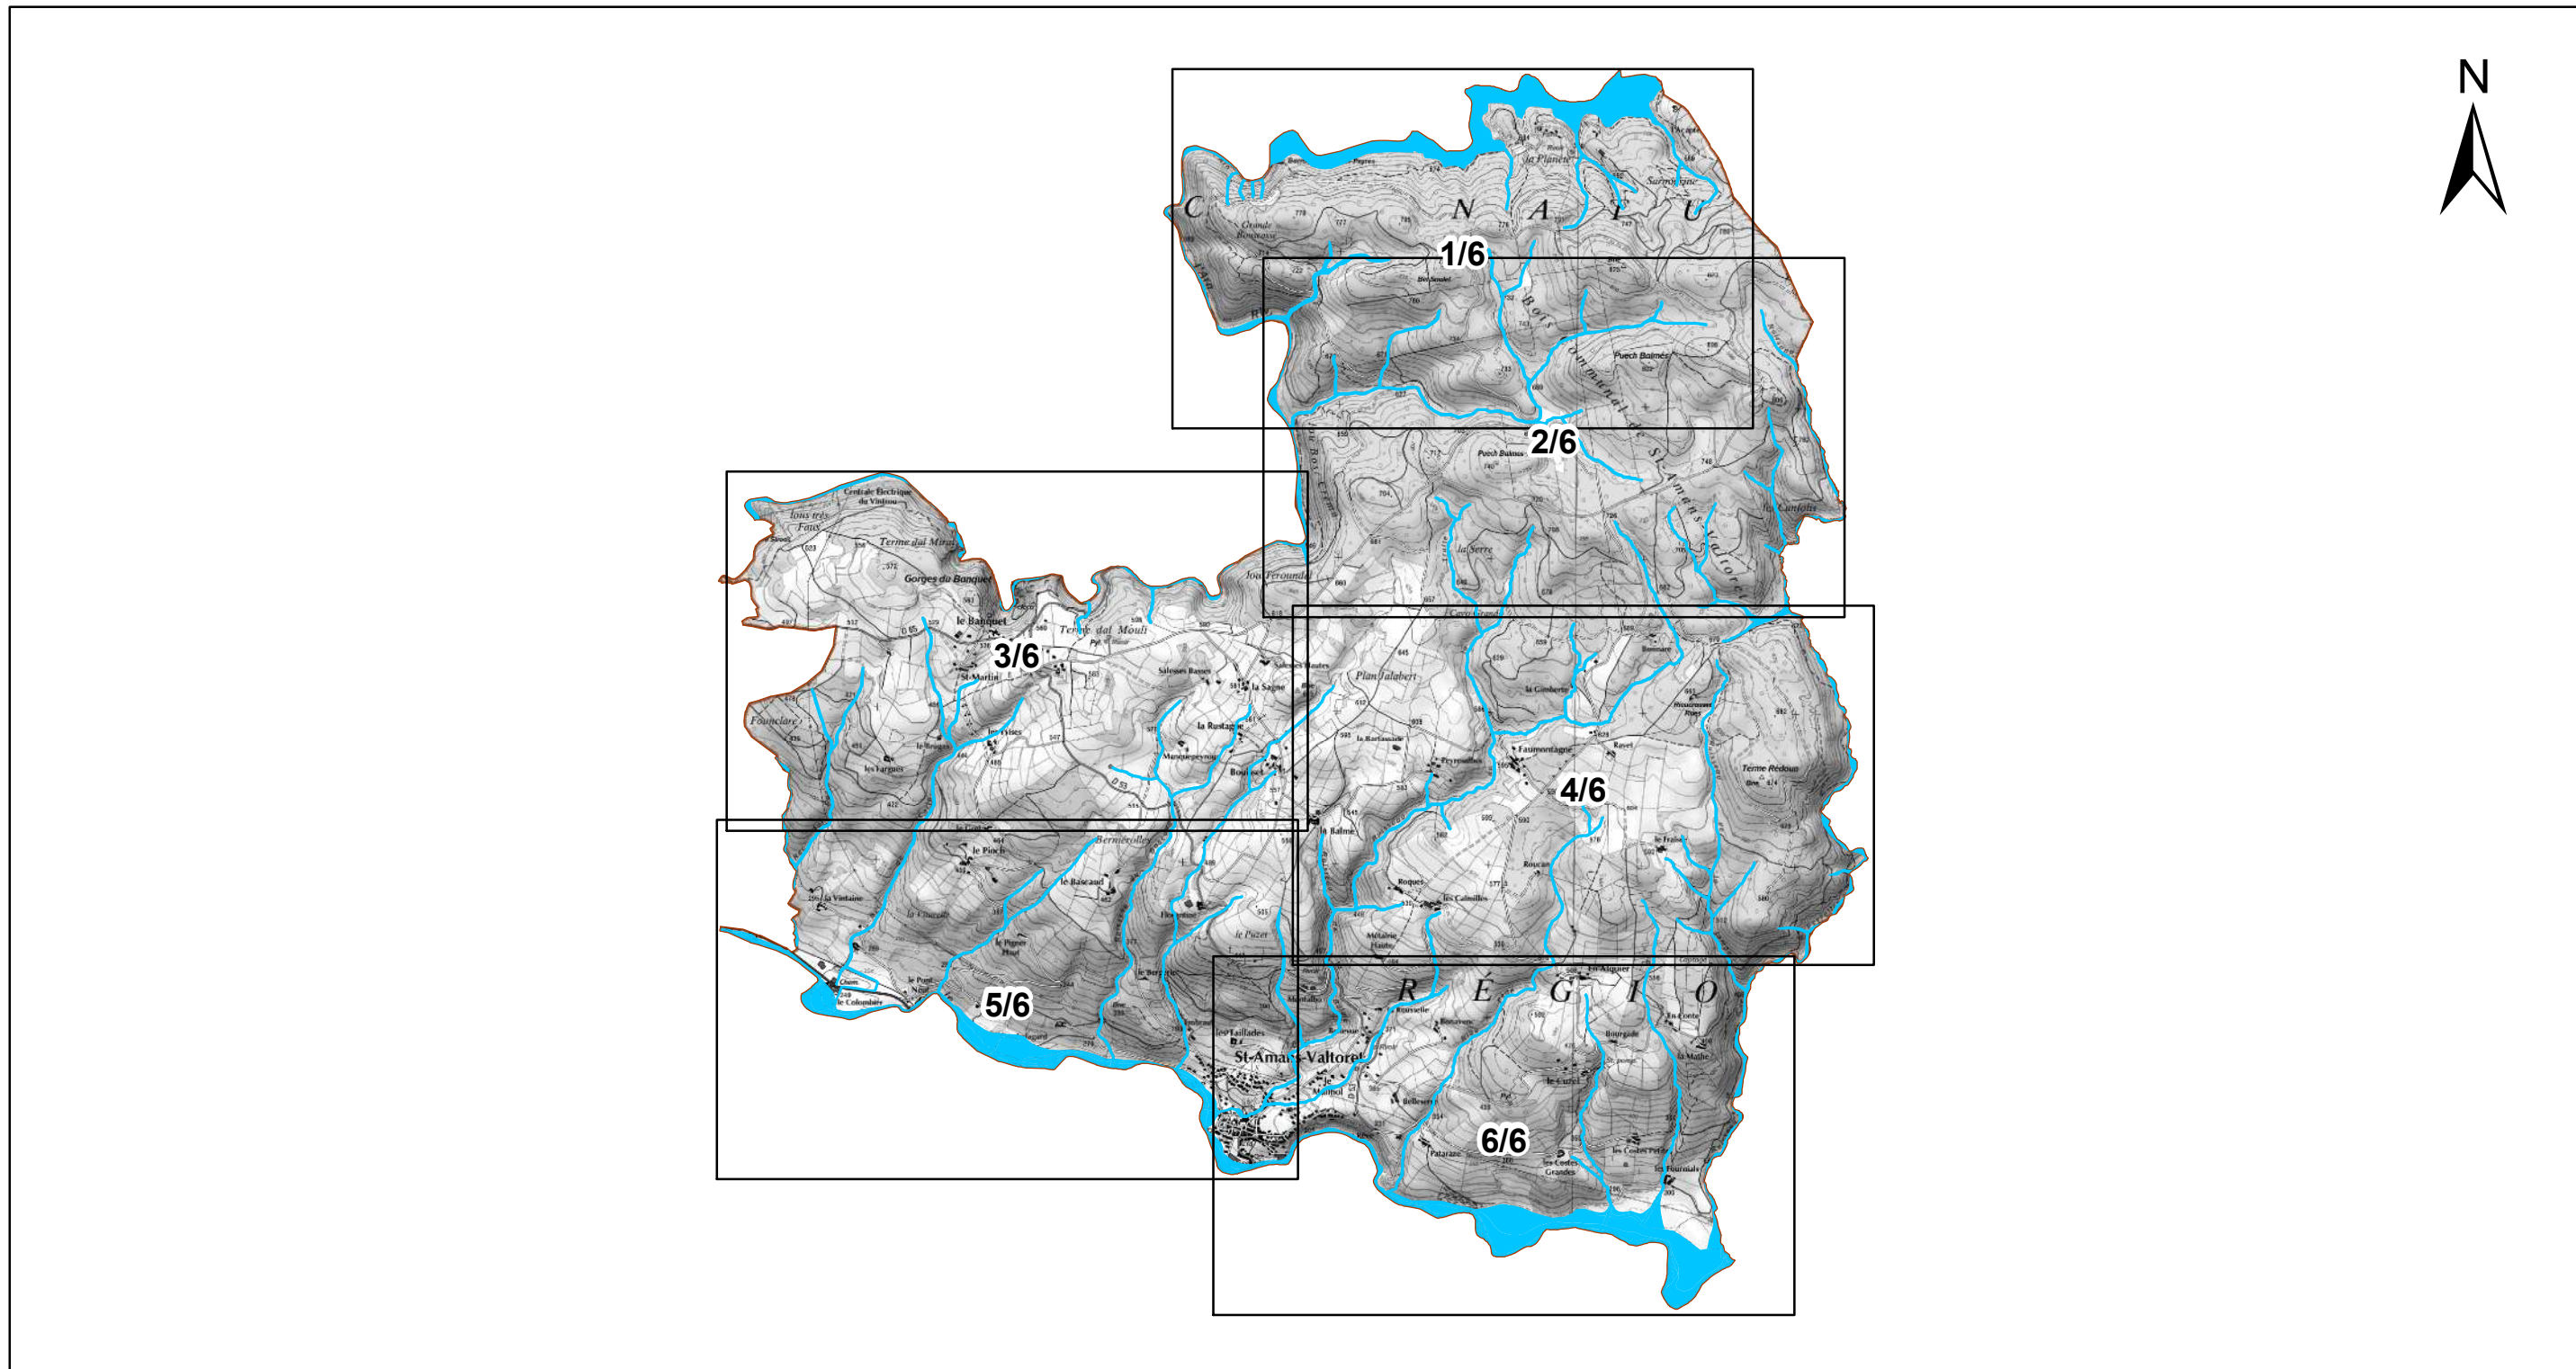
N

C N A U

1/6

2/6

Puech Balmès

3/6

le Banquet

Gorges du Banquet

Terme dal Mirai

Terme dal Mouli

Centrale Electrique du Vintrou

St-Martin

4/6

Faumontagne

Plan Jalabert

la Balme

Terme Rédoun

les Calmilles

5/6

Bermérolles

le Pinch

6/6

R É G I O

St-Amans-Valtoret

la Serre

les Taillades

Patarate